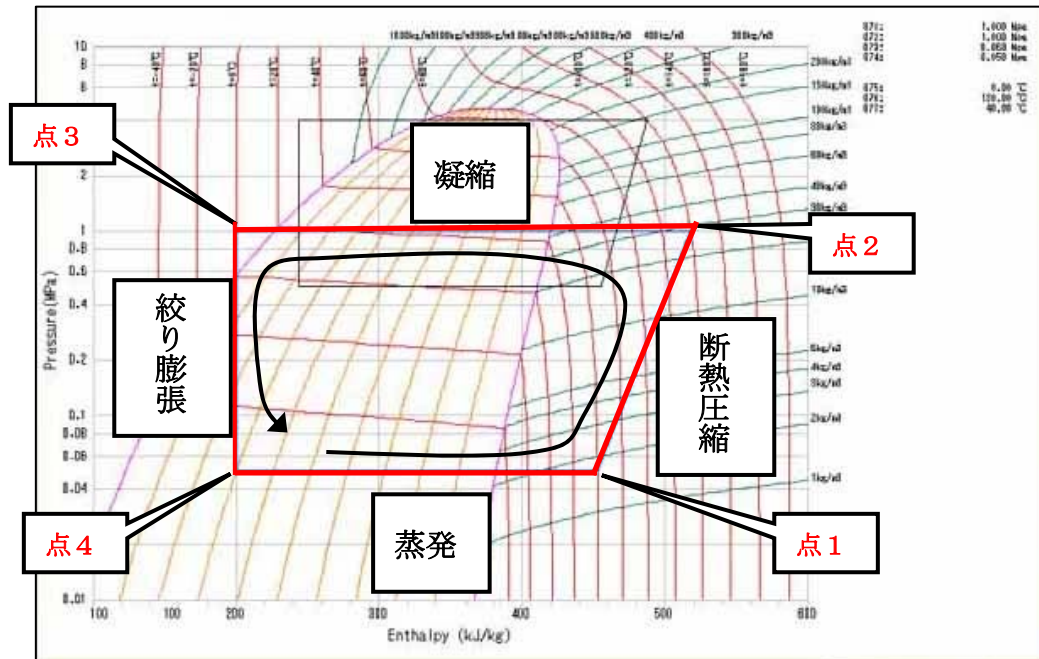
点３

凝縮

点２

絞り膨張

断熱圧縮

点４

蒸発

点１

10
8
6
4
2
1
0.8
0.6
0.4
0.2
0.1
0.08
0.06
0.04
0.01

Pressure(MPa)

100 100 200 300 400 500 600

Enthalpy (kJ/kg)

200kg/m3
150kg/m3
100kg/m3
80kg/m3
60kg/m3
40kg/m3
30kg/m3
10kg/m3
6kg/m3
4kg/m3
3kg/m3
2kg/m3
1kg/m3

400kg/m3 300kg/m3